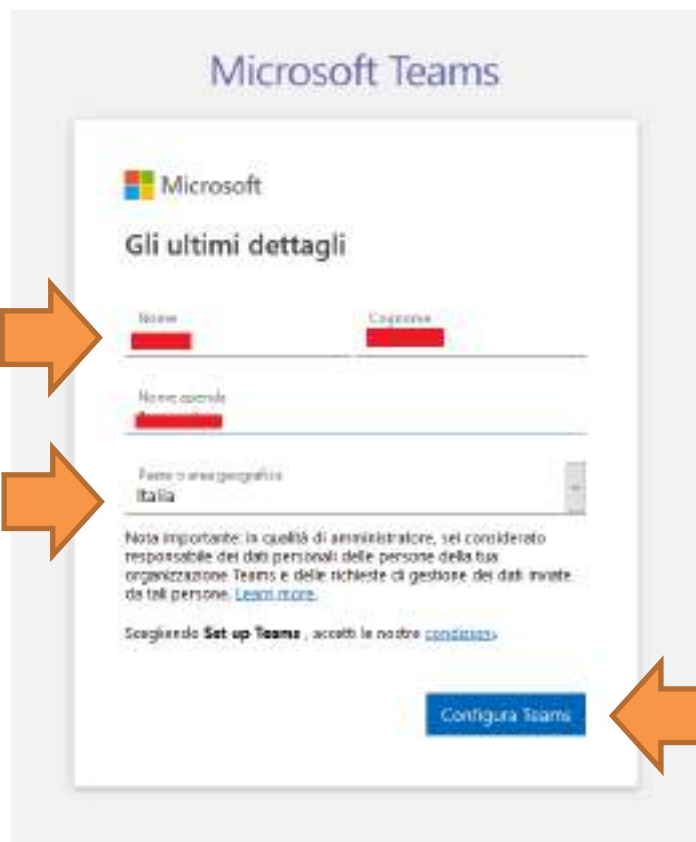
Microsoft Teams

Microsoft

Gli ultimi dettagli

Nome

Cognome

Nome azienda

Paese o area geografica
Italia

Nota importante: in qualità di amministratore, sei considerato responsabile dei dati personali delle persone della tua organizzazione Teams e delle richieste di gestione dei dati inviate da tali persone. Learn more.

Scegliendo Set up Teams , accetti le nostre condizioni.

Configura Teams